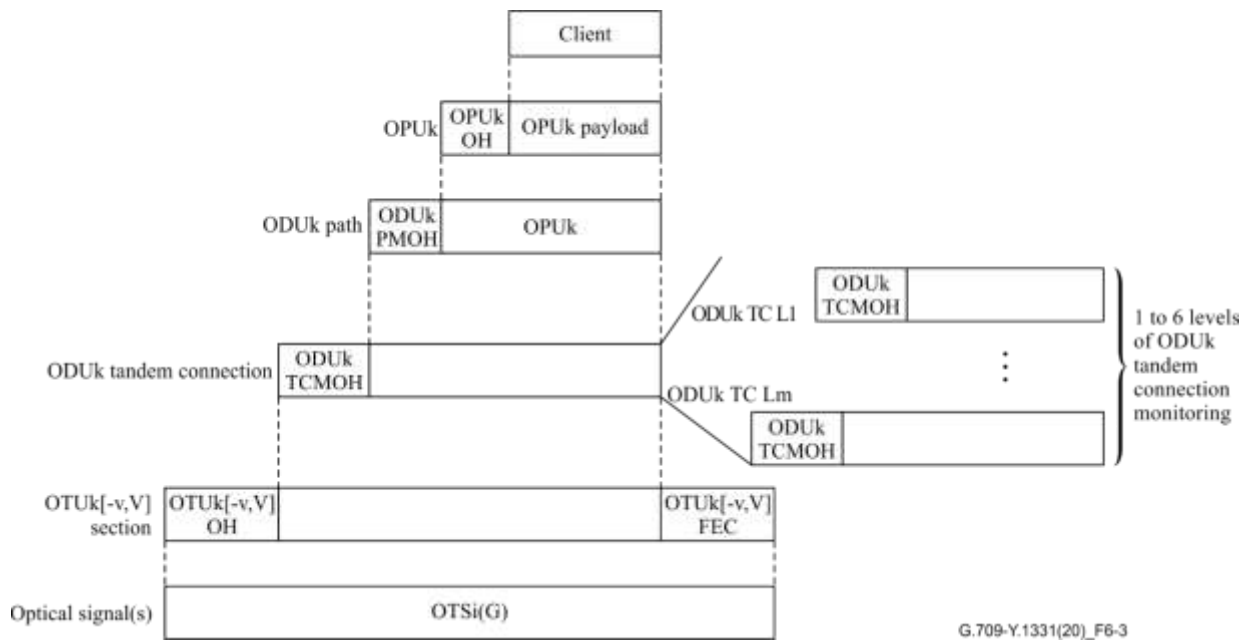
Client

OPUk
OPUk OH
OPUk payload

ODUk path
ODUk PMOH
OPUk

ODUk TC L1
ODUk TCMOH

1 to 6 levels of ODUk tandem connection monitoring

ODUk tandem connection
ODUk TCMOH

ODUk TC Lm
ODUk TCMOH

OTUk[-v,V] section
OTUk[-v,V] OH
OTUk[-v,V] FEC

Optical signal(s)
OTSi(G)

G.709-Y.1331(20)_F6-3